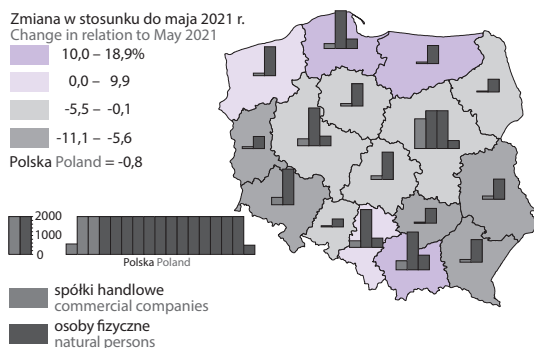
Zmiana w stosunku do maja 2021 r.
Change in relation to May 2021

10,0 – 18,9%
0,0 – 9,9
-5,5 – -0,1
-11,1 – -5,6

Polska Poland = -0,8

2000
1000
0

Polska Poland

spółki handlowe
commercial companies

osoby fizyczne
natural persons